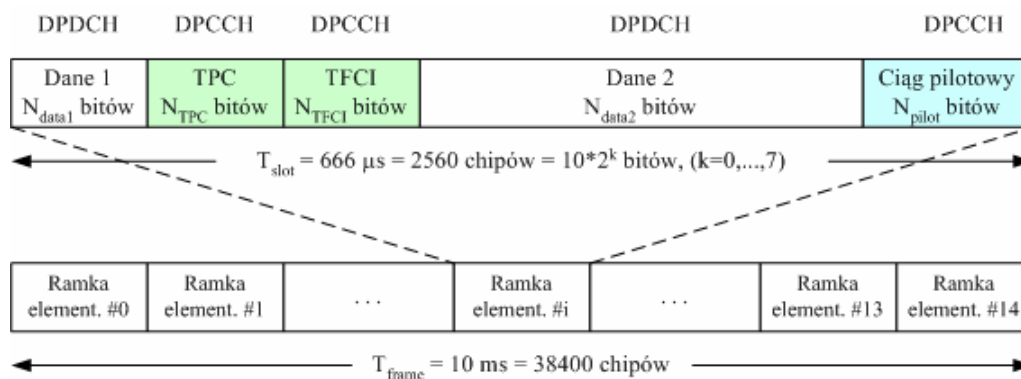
DPDCH DPCCH DPCCH DPDCH DPCCH

| Dane 1 $N_{data1}$ bitów | TPC $N_{TPC}$ bitów | TFCI $N_{TFCI}$ bitów | Dane 2 $N_{data2}$ bitów | Ciąg pilotowy $N_{pilot}$ bitów |
|---|---|---|---|---|

$T_{slot}$ = 666 µs = 2560 chipów = 10*$2^k$ bitów, (k=0,...,7)

| Ramka element. #0 | Ramka element. #1 | . . . | Ramka element. #i | . . . | Ramka element. #13 | Ramka element. #14 |
|---|---|---|---|---|---|---|

$T_{frame}$ = 10 ms = 38400 chipów